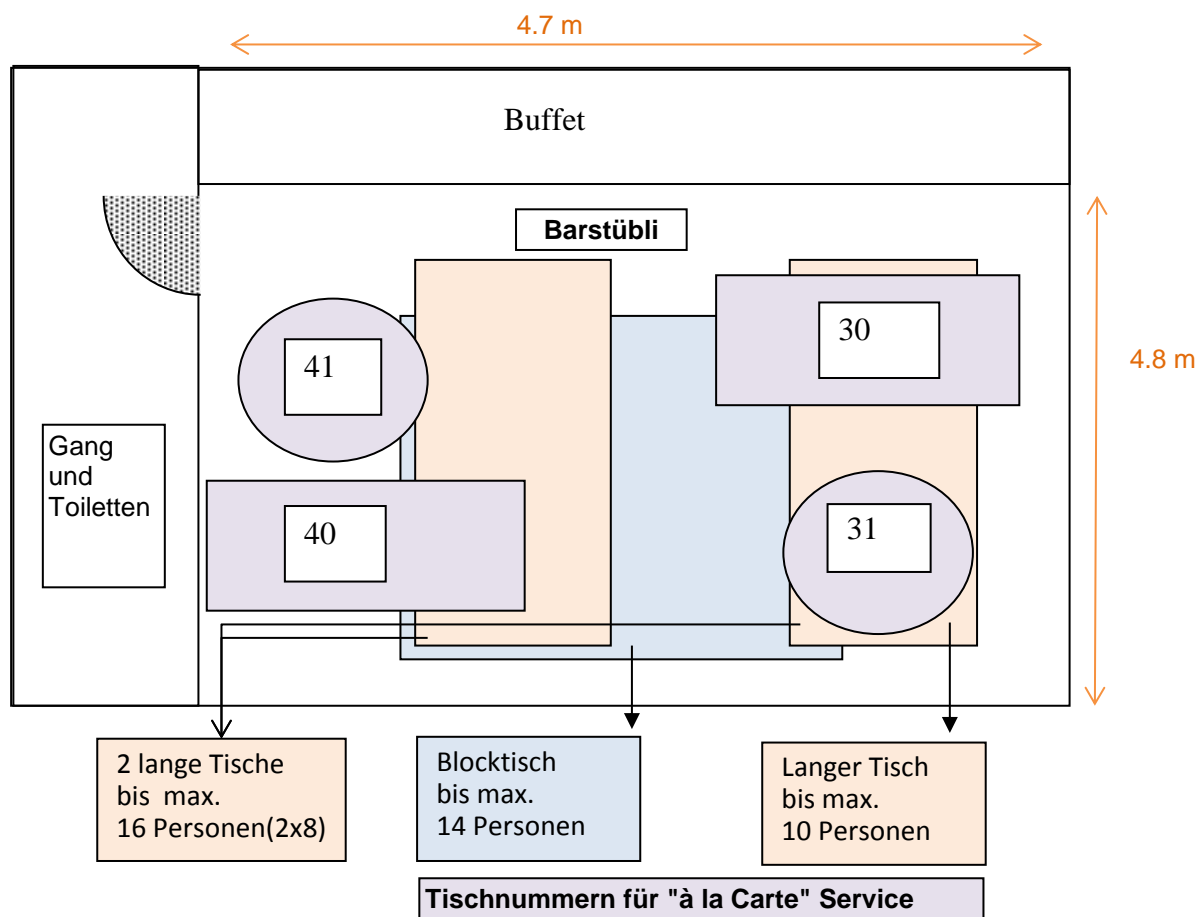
4.7 m

Buffet

Barstübli

4.8 m

41

30

Gang und Toiletten

40

31

2 lange Tische bis max. 16 Personen(2x8)

Blocktisch bis max. 14 Personen

Langer Tisch bis max. 10 Personen

Tischnummern für "à la Carte" Service